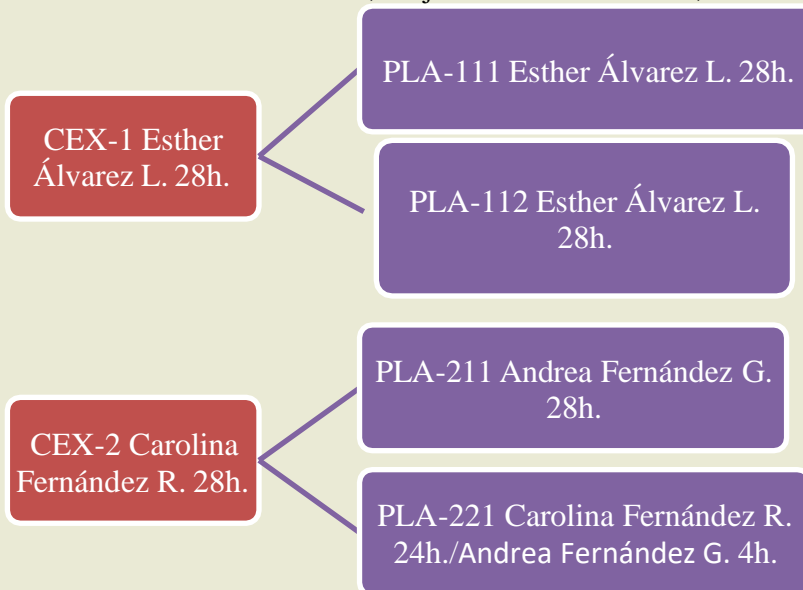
CEX-1 Esther Álvarez L. 28h.

PLA-111 Esther Álvarez L. 28h.

PLA-112 Esther Álvarez L. 28h.

CEX-2 Carolina Fernández R. 28h.

PLA-211 Andrea Fernández G. 28h.

PLA-221 Carolina Fernández R. 24h./Andrea Fernández G. 4h.